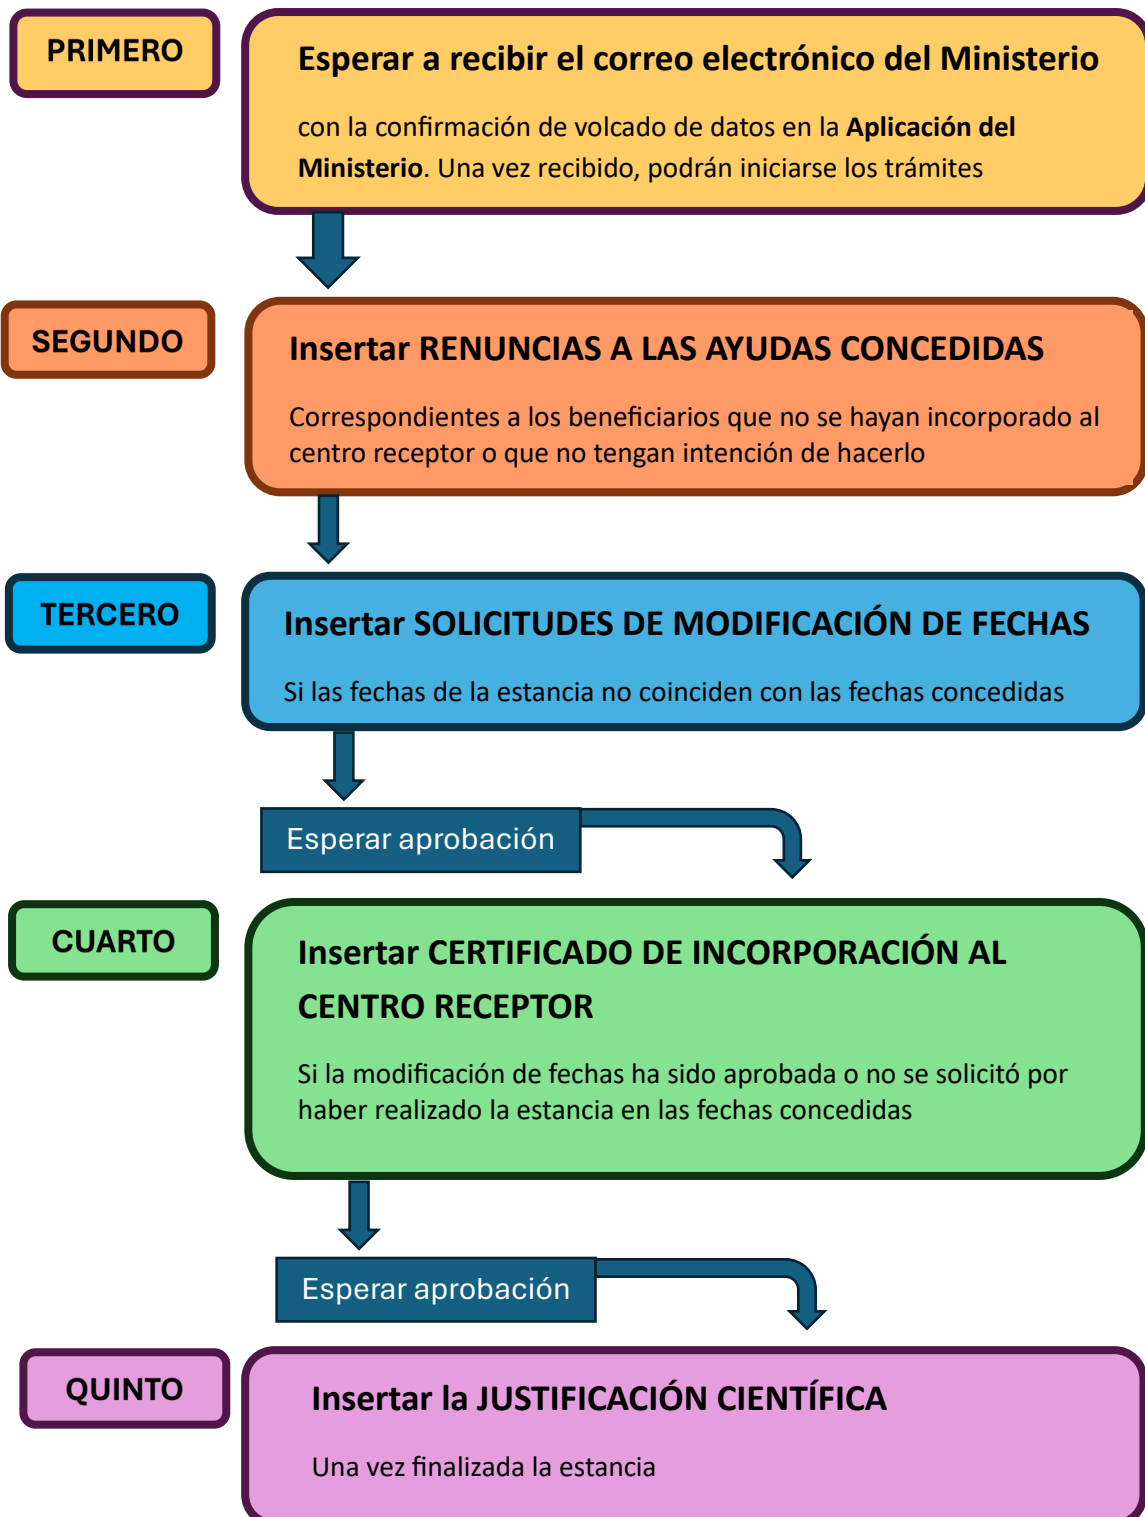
PRIMERO

Esperar a recibir el correo electrónico del Ministerio

con la confirmación de volcado de datos en la Aplicación del Ministerio. Una vez recibido, podrán iniciarse los trámites

SEGUNDO

Insertar RENUNCIAS A LAS AYUDAS CONCEDIDAS

Correspondientes a los beneficiarios que no se hayan incorporado al centro receptor o que no tengan intención de hacerlo

TERCERO

Insertar SOLICITUDES DE MODIFICACIÓN DE FECHAS

Si las fechas de la estancia no coinciden con las fechas concedidas

Esperar aprobación

CUARTO

Insertar CERTIFICADO DE INCORPORACIÓN AL CENTRO RECEPTOR

Si la modificación de fechas ha sido aprobada o no se solicitó por haber realizado la estancia en las fechas concedidas

Esperar aprobación

QUINTO

Insertar la JUSTIFICACIÓN CIENTÍFICA

Una vez finalizada la estancia